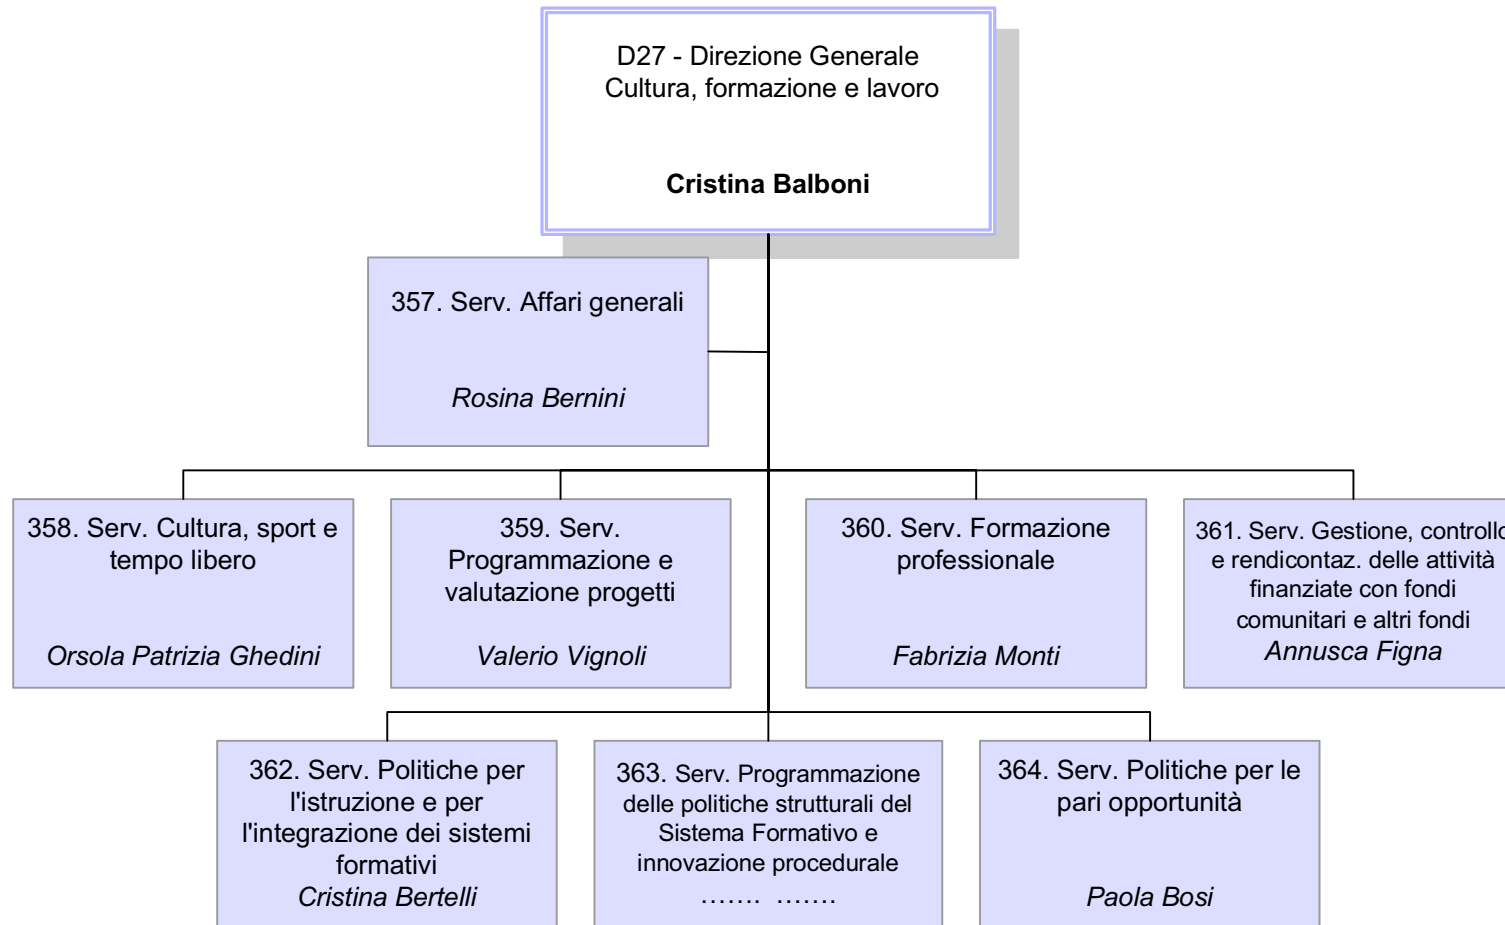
D27 - Direzione Generale
Cultura, formazione e lavoro

**Cristina Balboni**

357. Serv. Affari generali

*Rosina Bernini*

358. Serv. Cultura, sport e tempo libero

*Orsola Patrizia Ghedini*

359. Serv. Programmazione e valutazione progetti

*Valerio Vignoli*

360. Serv. Formazione professionale

*Fabrizia Monti*

361. Serv. Gestione, controll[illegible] e rendicontaz. delle attività finanziate con fondi comunitari e altri fondi

*Annusca Figna*

362. Serv. Politiche per l'istruzione e per l'integrazione dei sistemi formativi

*Cristina Bertelli*

363. Serv. Programmazione delle politiche strutturali del Sistema Formativo e innovazione procedurale

……. …….

364. Serv. Politiche per le pari opportunità

*Paola Bosi*